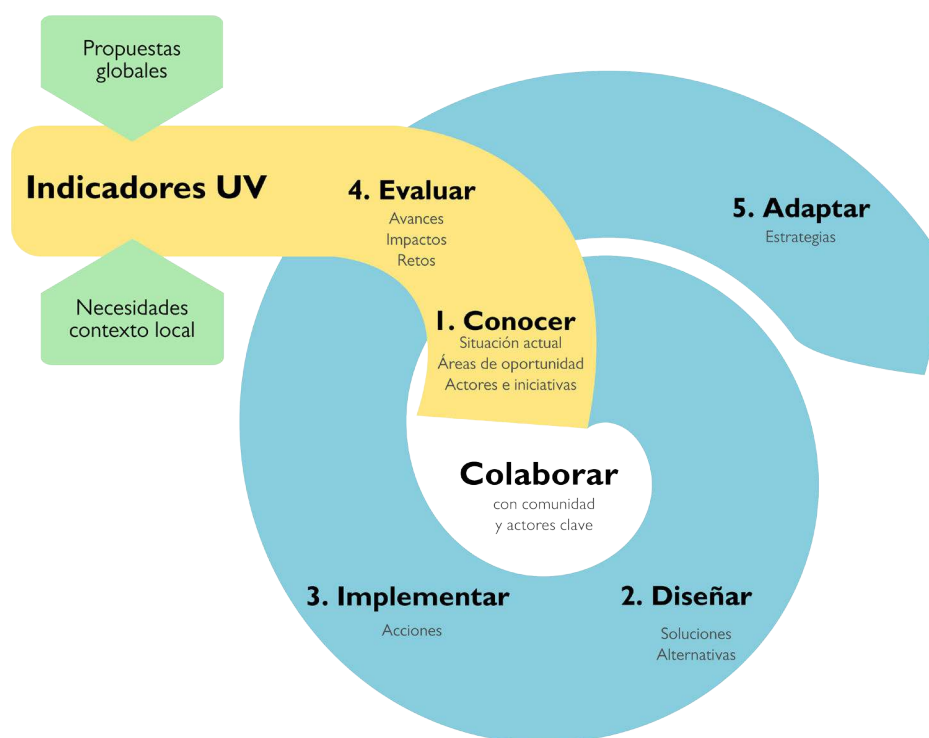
Propuestas globales

Indicadores UV

Necesidades contexto local

4. Evaluar
Avances
Impactos
Retos

5. Adaptar
Estrategias

1. Conocer
Situación actual
Áreas de oportunidad
Actores e iniciativas

Colaborar
con comunidad
y actores clave

3. Implementar
Acciones

2. Diseñar
Soluciones
Alternativas